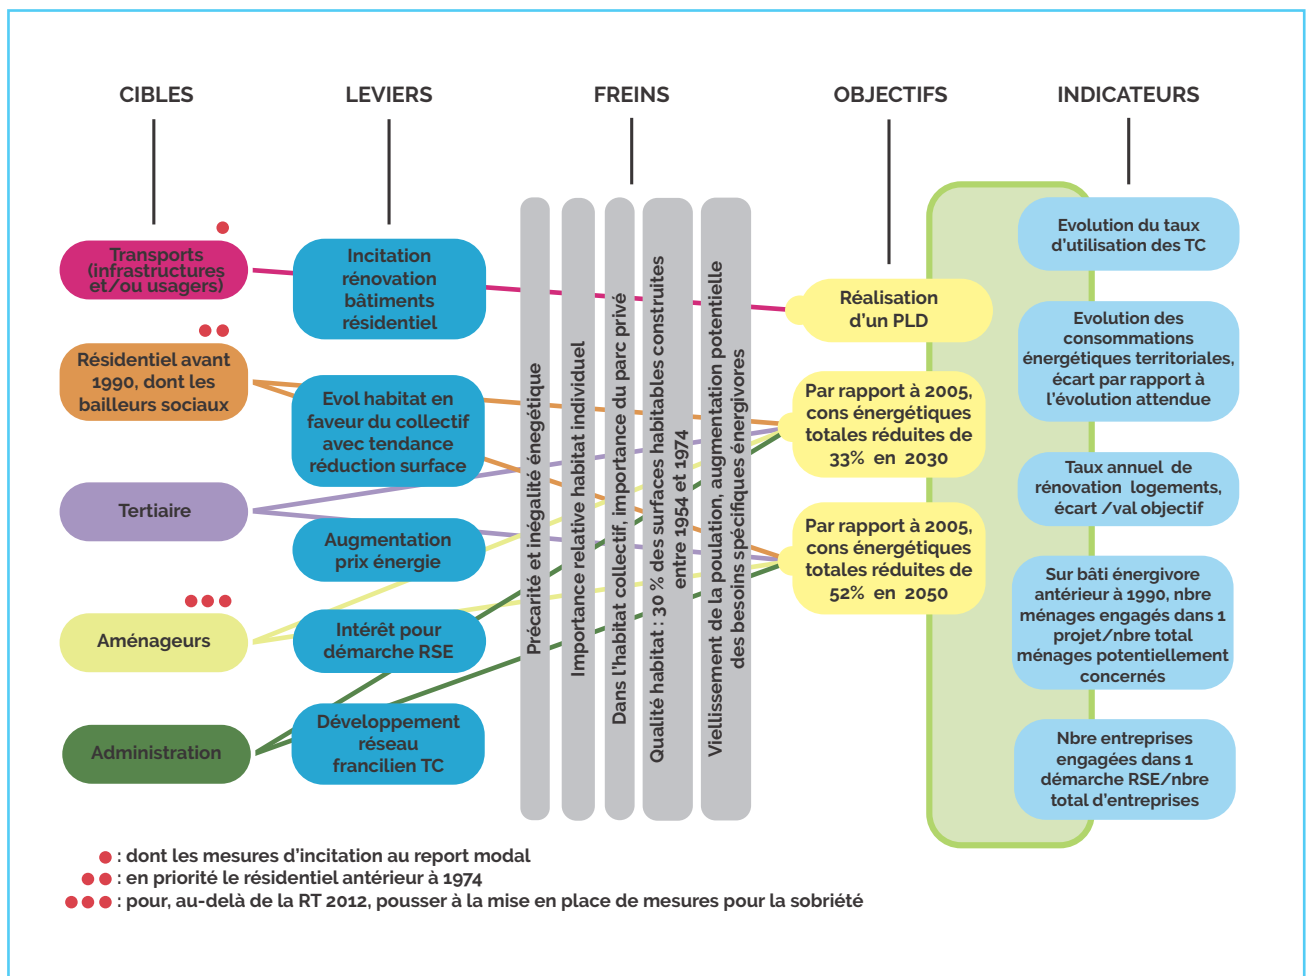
CIBLES

LEVIERS

FREINS

OBJECTIFS

INDICATEURS

Transports (infrastructures et/ou usagers)

Résidentiel avant 1990, dont les bailleurs sociaux

Tertiaire

Aménageurs

Administration

Incitation rénovation bâtiments résidentiel

Evol habitat en faveur du collectif avec tendance réduction surface

Augmentation prix énergie

Intérêt pour démarche RSE

Développement réseau francilien TC

Précarité et inégalité énegétique

Importance relative habitat individuel

Dans l'habitat collectif, importance du parc privé

Qualité habitat : 30 % des surfaces habitables construites entre 1954 et 1974

Viellissement de la poulation, augmentation potentielle des besoins spécifiques énergivores

Réalisation d'un PLD

Par rapport à 2005, cons énergétiques totales réduites de 33% en 2030

Par rapport à 2005, cons énergétiques totales réduites de 52% en 2050

Evolution du taux d'utilisation des TC

Evolution des consommations énergétiques territoriales, écart par rapport à l'évolution attendue

Taux annuel de rénovation logements, écart /val objectif

Sur bâti énergivore antérieur à 1990, nbre ménages engagés dans 1 projet/nbre total ménages potentiellement concernés

Nbre entreprises engagées dans 1 démarche RSE/nbre total d'entreprises

● : dont les mesures d'incitation au report modal
●● : en priorité le résidentiel antérieur à 1974
●●● : pour, au-delà de la RT 2012, pousser à la mise en place de mesures pour la sobriété